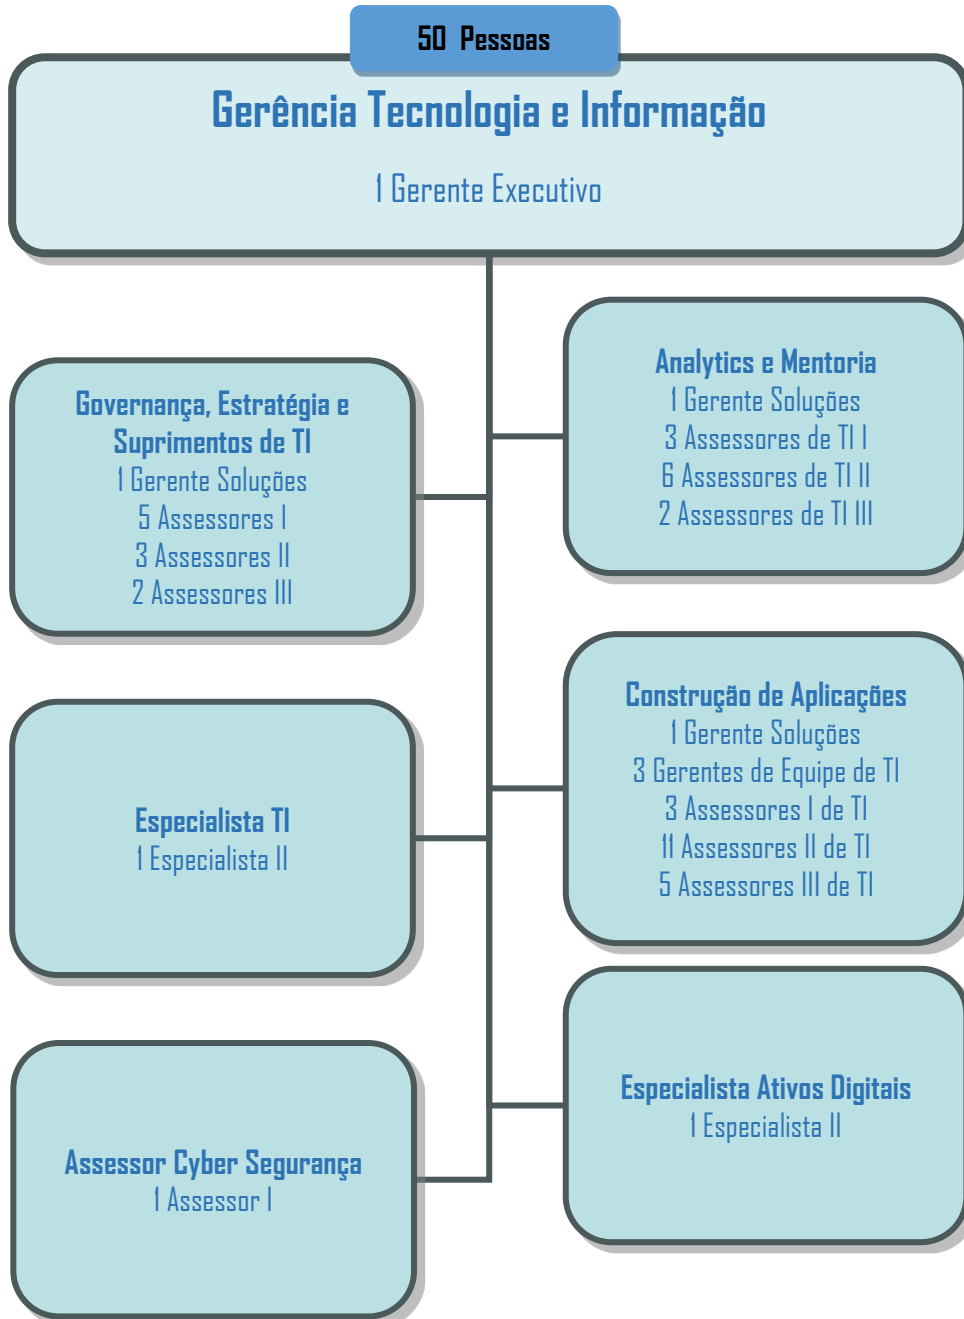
50 Pessoas

Gerência Tecnologia e Informação

1 Gerente Executivo

Analytics e Mentoria
1 Gerente Soluções
3 Assessores de TI I
6 Assessores de TI II
2 Assessores de TI III

Governança, Estratégia e Suprimentos de TI
1 Gerente Soluções
5 Assessores I
3 Assessores II
2 Assessores III

Construção de Aplicações
1 Gerente Soluções
3 Gerentes de Equipe de TI
3 Assessores I de TI
11 Assessores II de TI
5 Assessores III de TI

Especialista TI
1 Especialista II

Especialista Ativos Digitais
1 Especialista II

Assessor Cyber Segurança
1 Assessor I